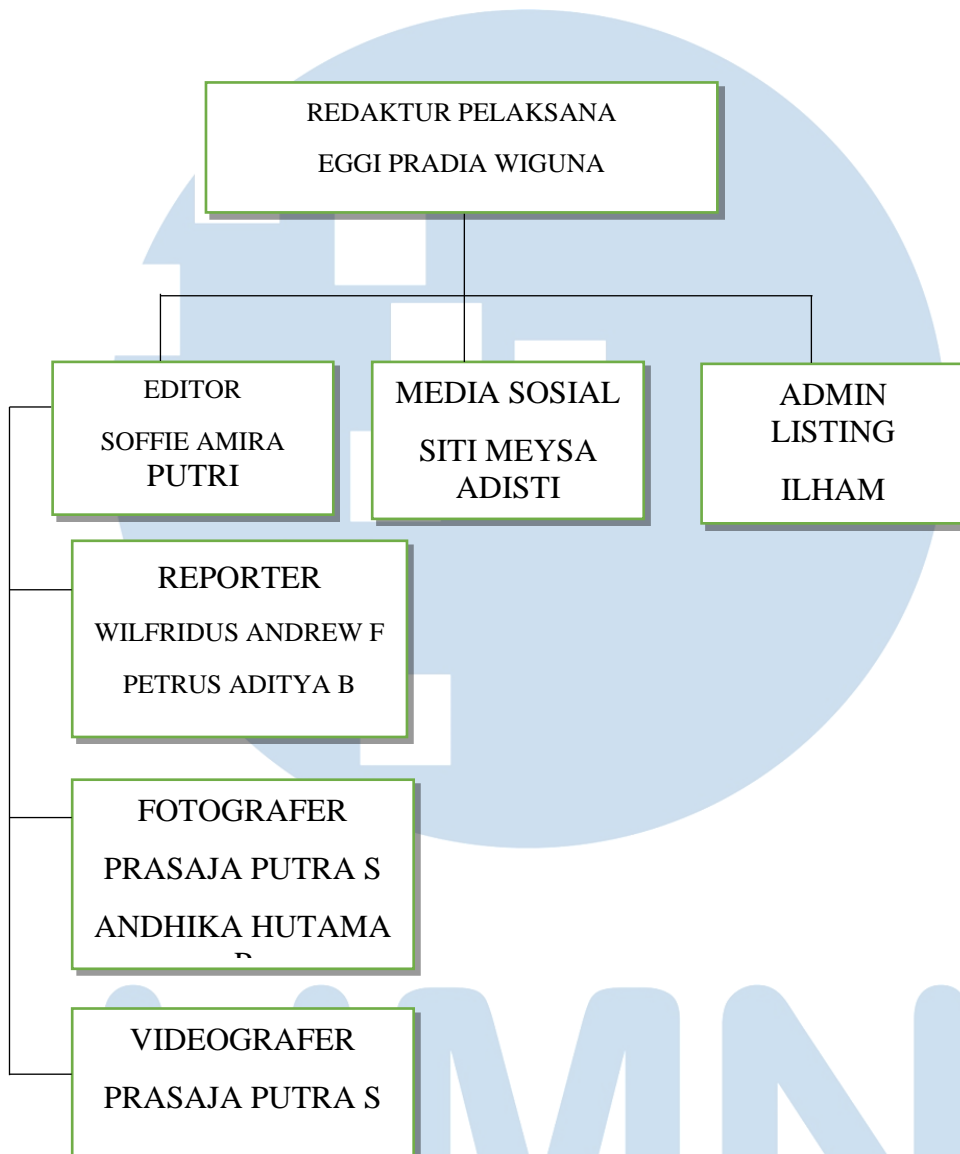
REDAKTUR PELAKSANA
EGGI PRADIA WIGUNA

EDITOR
SOFFIE AMIRA PUTRI

MEDIA SOSIAL
SITI MEYSA ADISTI

ADMIN LISTING
ILHAM

REPORTER
WILFRIDUS ANDREW F
PETRUS ADITYA B

FOTOGRAFER
PRASAJA PUTRA S
ANDHIKA HUTAMA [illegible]

VIDEOGRAFER
PRASAJA PUTRA S